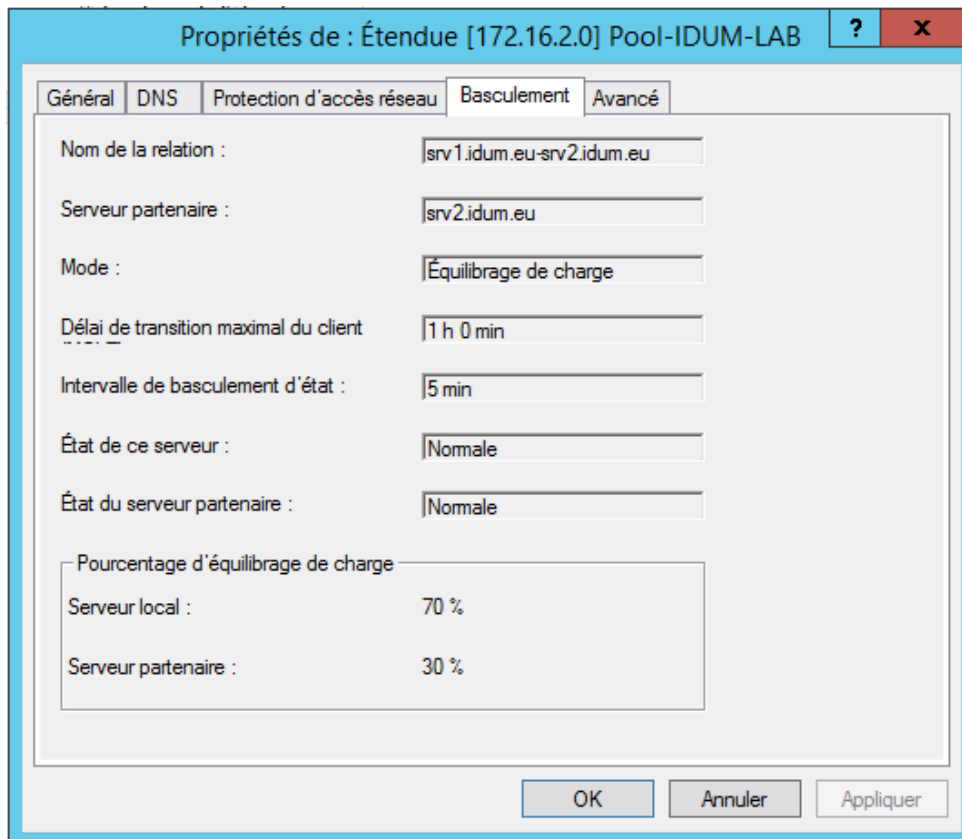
Propriétés de : Étendue [172.16.2.0] Pool-IDUM-LAB

?

x

Général | DNS | Protection d'accès réseau | Basculement | Avancé

Nom de la relation : srv1.idum.eu-srv2.idum.eu

Serveur partenaire : srv2.idum.eu

Mode : Équilibrage de charge

Délai de transition maximal du client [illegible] 1 h 0 min

Intervalle de basculement d'état : 5 min

État de ce serveur : Normale

État du serveur partenaire : Normale

Pourcentage d'équilibrage de charge

Serveur local : 70 %

Serveur partenaire : 30 %

OK

Annuler

Appliquer